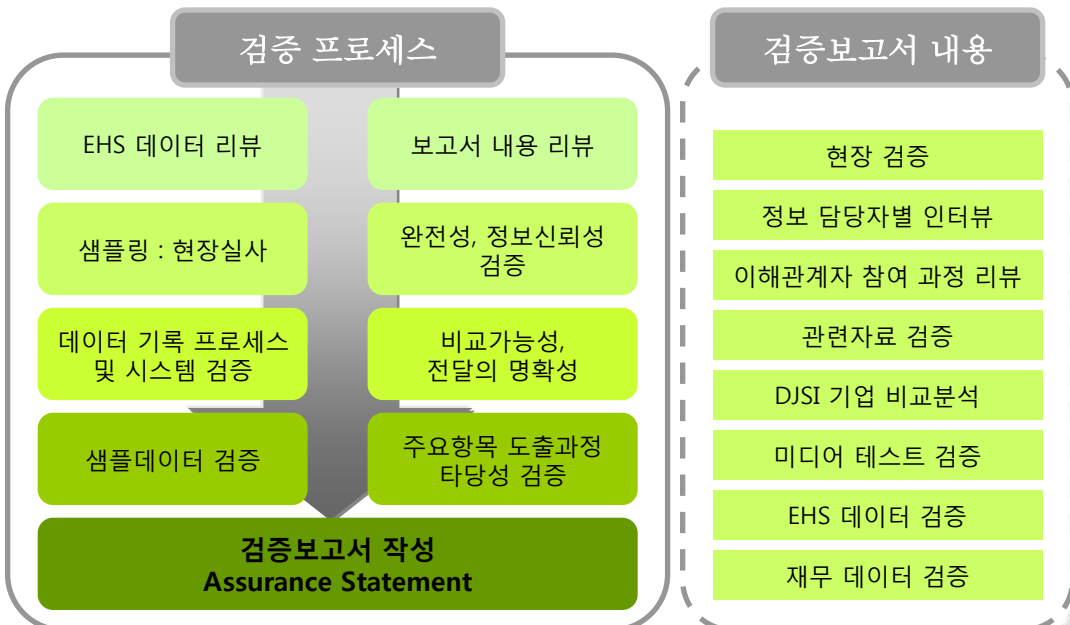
검증 프로세스

EHS 데이터 리뷰

보고서 내용 리뷰

샘플링 : 현장실사

완전성, 정보신뢰성 검증

데이터 기록 프로세스 및 시스템 검증

비교가능성, 전달의 명확성

샘플데이터 검증

주요항목 도출과정 타당성 검증

검증보고서 작성
Assurance Statement

검증보고서 내용

현장 검증

정보 담당자별 인터뷰

이해관계자 참여 과정 리뷰

관련자료 검증

DJSI 기업 비교분석

미디어 테스트 검증

EHS 데이터 검증

재무 데이터 검증